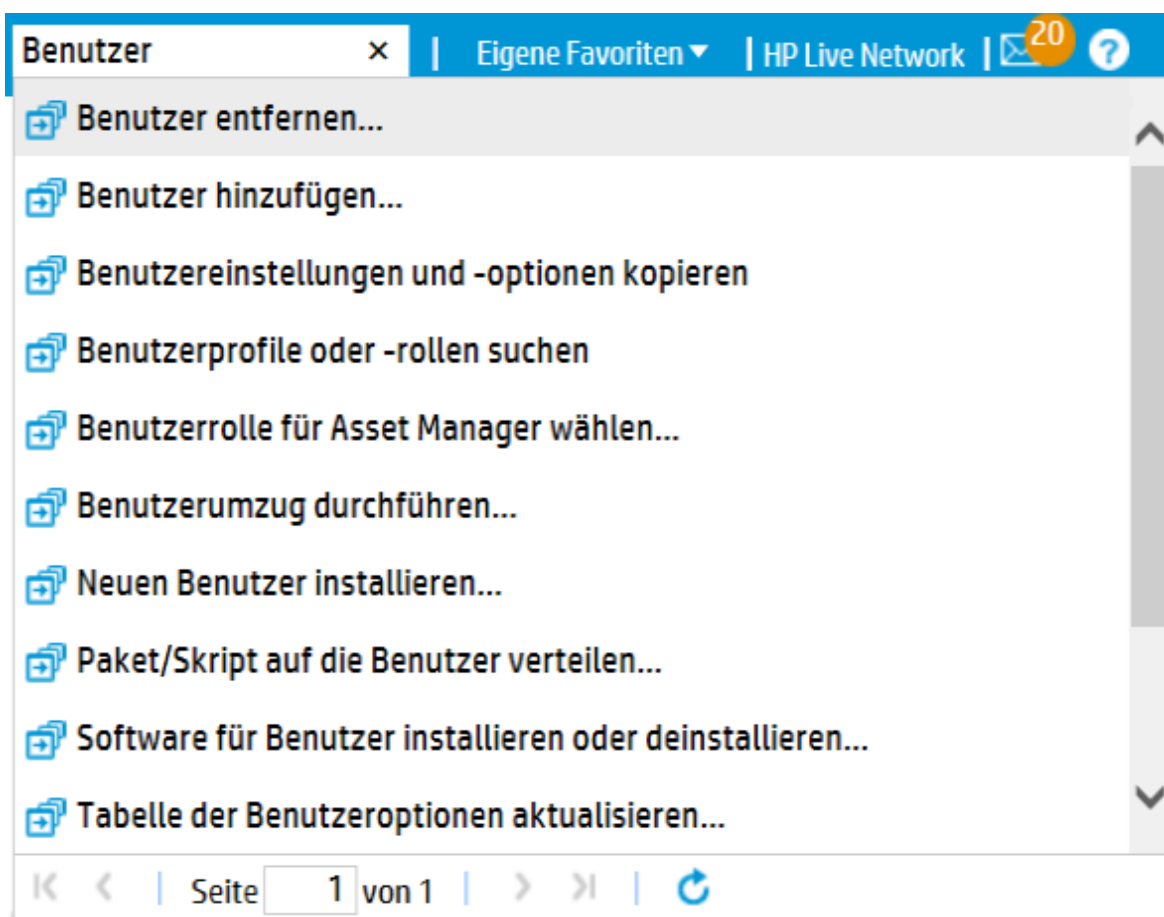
Benutzer ×
Eigene Favoriten
HP Live Network
20

Benutzer entfernen...
Benutzer hinzufügen...
Benutzereinstellungen und -optionen kopieren
Benutzerprofile oder -rollen suchen
Benutzerrolle für Asset Manager wählen...
Benutzerumzug durchführen...
Neuen Benutzer installieren...
Paket/Skript auf die Benutzer verteilen...
Software für Benutzer installieren oder deinstallieren...
Tabelle der Benutzeroptionen aktualisieren...

Seite 1 von 1